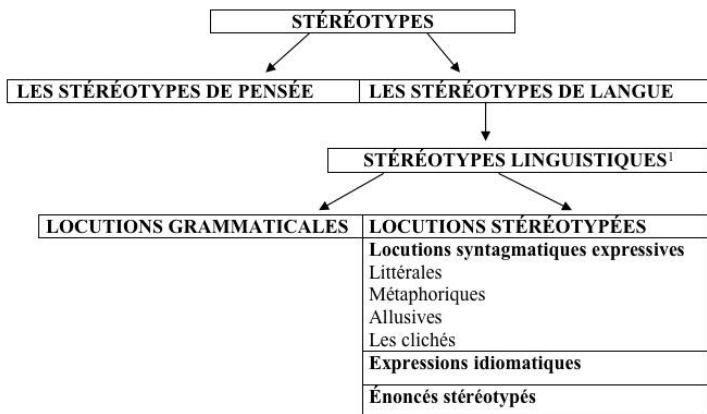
STÉRÉOTYPES

LES STÉRÉOTYPES DE PENSÉE

LES STÉRÉOTYPES DE LANGUE

STÉRÉOTYPES LINGUISTIQUES$^1$

LOCUTIONS GRAMMATICALES

LOCUTIONS STÉRÉOTYPÉES

Locutions syntagmatiques expressives
Littérales
Métaphoriques
Allusives
Les clichés

Expressions idiomatiques

Énoncés stéréotypés